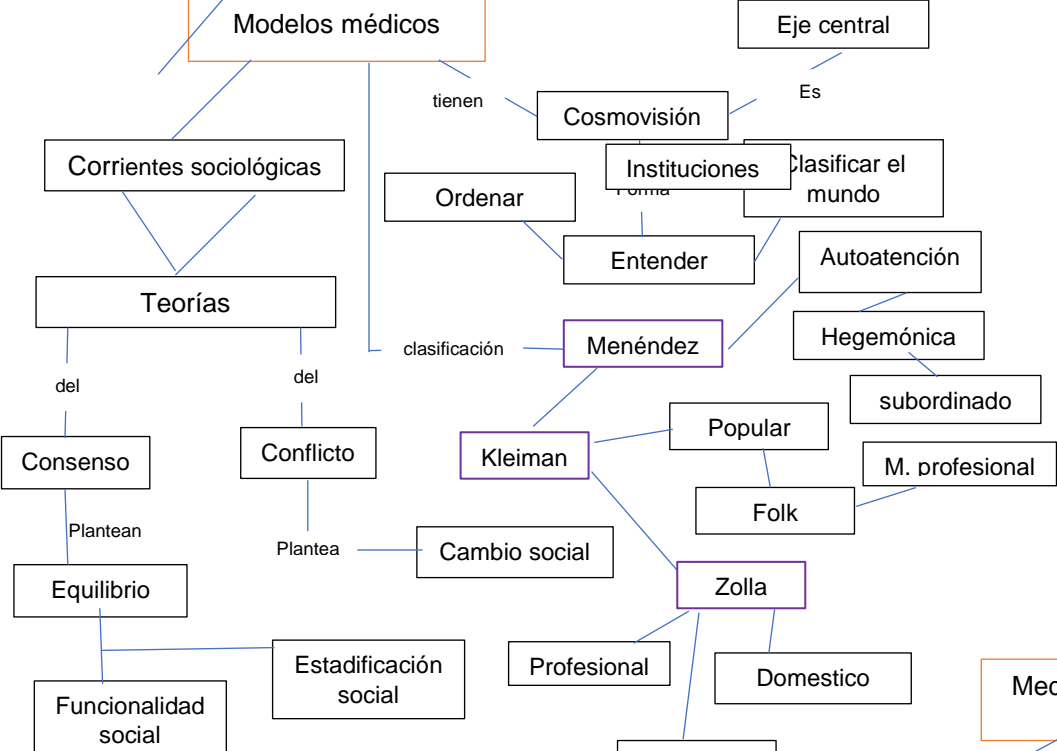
Modelos médicos

Eje central

Es

tienen

Cosmovisión

Corrientes sociológicas

Instituciones

Forma

Clasificar el mundo

Ordenar

Entender

Autoatención

Teorías

Hegemónica

clasificación

Menéndez

del

del

subordinado

Popular

M. profesional

Consenso

Conflicto

Kleiman

Folk

Plantean

Plantea

Cambio social

Equilibrio

Zolla

Estadificación social

Profesional

Domestico

Funcionalidad social

Med